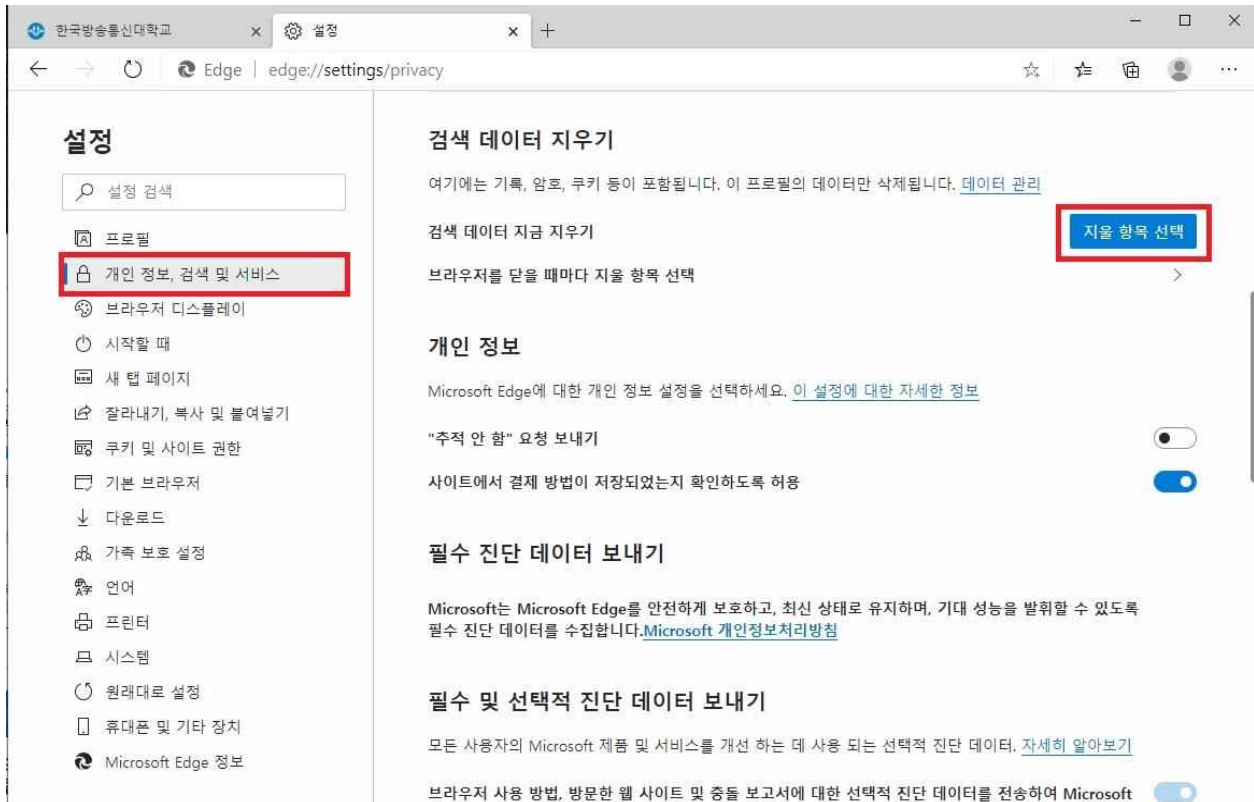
한국방송통신대학교 ×
설정 ×
+

Edge | edge://settings/privacy

설정

설정 검색

프로필
개인 정보, 검색 및 서비스
브라우저 디스플레이
시작할 때
새 탭 페이지
잘라내기, 복사 및 붙여넣기
쿠키 및 사이트 권한
기본 브라우저
다운로드
가족 보호 설정
언어
프린터
시스템
원래대로 설정
휴대폰 및 기타 장치
Microsoft Edge 정보

검색 데이터 지우기

여기에는 기록, 암호, 쿠키 등이 포함됩니다. 이 프로필의 데이터만 삭제됩니다. 데이터 관리

검색 데이터 지금 지우기
지울 항목 선택

브라우저를 닫을 때마다 지울 항목 선택

개인 정보

Microsoft Edge에 대한 개인 정보 설정을 선택하세요. 이 설정에 대한 자세한 정보

"추적 안 함" 요청 보내기

사이트에서 결제 방법이 저장되었는지 확인하도록 허용

필수 진단 데이터 보내기

Microsoft는 Microsoft Edge를 안전하게 보호하고, 최신 상태로 유지하며, 기대 성능을 발휘할 수 있도록 필수 진단 데이터를 수집합니다.Microsoft 개인정보처리방침

필수 및 선택적 진단 데이터 보내기

모든 사용자의 Microsoft 제품 및 서비스를 개선 하는 데 사용 되는 선택적 진단 데이터. 자세히 알아보기

브라우저 사용 방법, 방문한 웹 사이트 및 충돌 보고서에 대한 선택적 진단 데이터를 전송하여 Microsoft